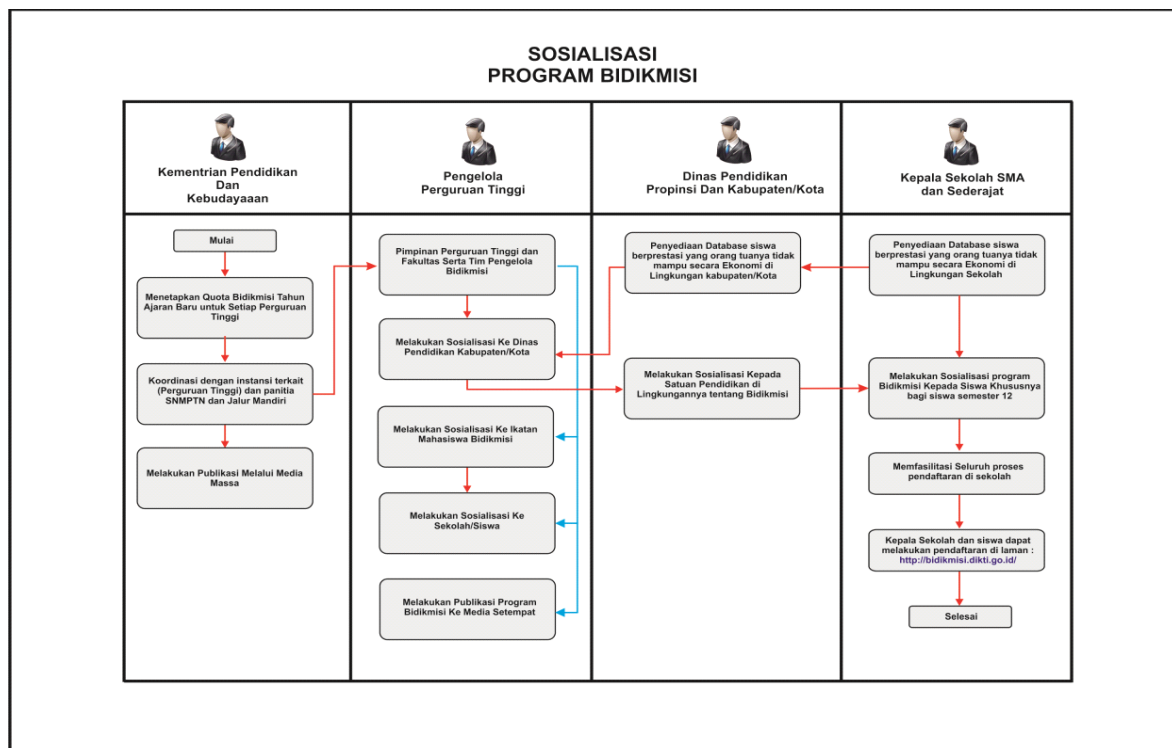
SOSIALISASI
PROGRAM BIDIKMISI

| Kementrian Pendidikan Dan Kebudayaaan | Pengelola Perguruan Tinggi | Dinas Pendidikan Propinsi Dan Kabupaten/Kota | Kepala Sekolah SMA dan Sederajat |
|---|---|---|---|

Mulai

Menetapkan Quota Bidikmisi Tahun Ajaran Baru untuk Setiap Perguruan Tinggi

Koordinasi dengan instansi terkait (Perguruan Tinggi) dan panitia SNMPTN dan Jalur Mandiri

Melakukan Publikasi Melalui Media Massa

Pimpinan Perguruan Tinggi dan Fakultas Serta Tim Pengelola Bidikmisi

Melakukan Sosialisasi Ke Dinas Pendidikan Kabupaten/Kota

Melakukan Sosialisasi Ke Ikatan Mahasiswa Bidikmisi

Melakukan Sosialisasi Ke Sekolah/Siswa

Melakukan Publikasi Program Bidikmisi Ke Media Setempat

Penyediaan Database siswa berprestasi yang orang tuanya tidak mampu secara Ekonomi di Lingkungan kabupaten/Kota

Melakukan Sosialisasi Kepada Satuan Pendidikan di Lingkungannya tentang Bidikmisi

Penyediaan Database siswa berprestasi yang orang tuanya tidak mampu secara Ekonomi di Lingkungan Sekolah

Melakukan Sosialisasi program Bidikmisi Kepada Siswa Khususnya bagi siswa semester 12

Memfasilitisi Seluruh proses pendaftaran di sekolah

Kepala Sekolah dan siswa dapat melakukan pendaftaran di laman : http://bidikmisi.dikti.go.id/

Selesai